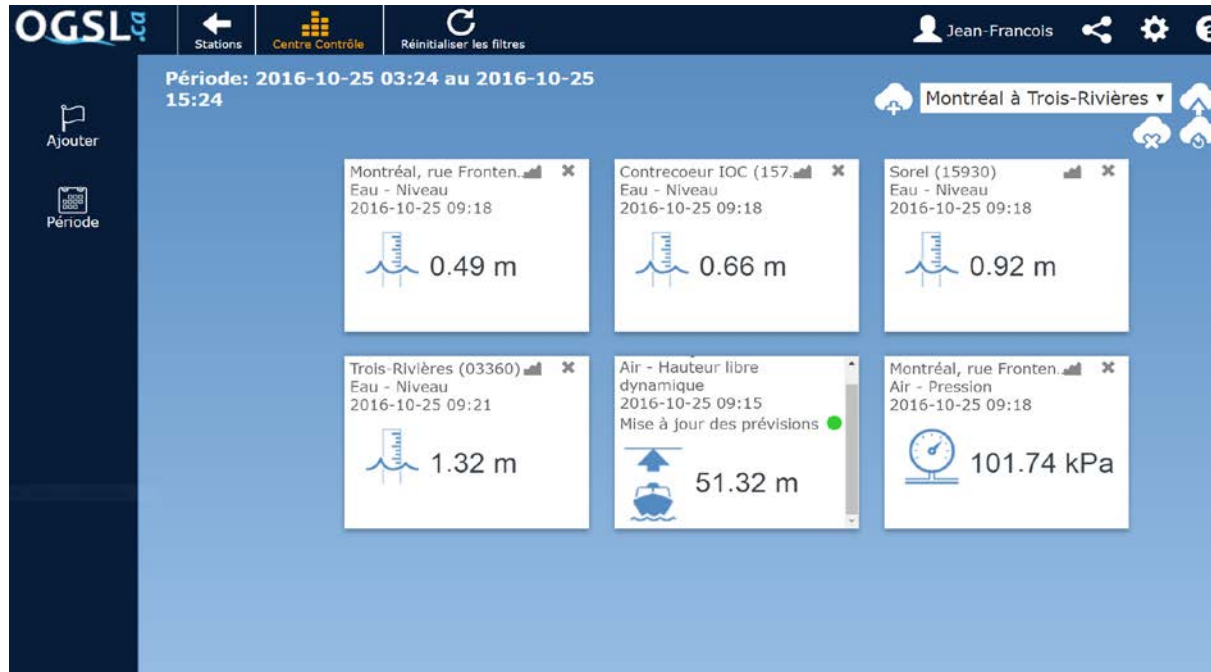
OGSL.ca

Stations

Centre Contrôle

Réinitialiser les filtres

Jean-Francois

Période: 2016-10-25 03:24 au 2016-10-25 15:24

Montréal à Trois-Rivières ▾

Ajouter

Période

Montréal, rue Fronten.
Eau - Niveau
2016-10-25 09:18
0.49 m

Contrecoeur IOC (157.
Eau - Niveau
2016-10-25 09:18
0.66 m

Sorel (15930)
Eau - Niveau
2016-10-25 09:18
0.92 m

Trois-Rivières (03360)
Eau - Niveau
2016-10-25 09:21
1.32 m

Air - Hauteur libre dynamique
2016-10-25 09:15
Mise à jour des prévisions
51.32 m

Montréal, rue Fronten.
Air - Pression
2016-10-25 09:18
101.74 kPa